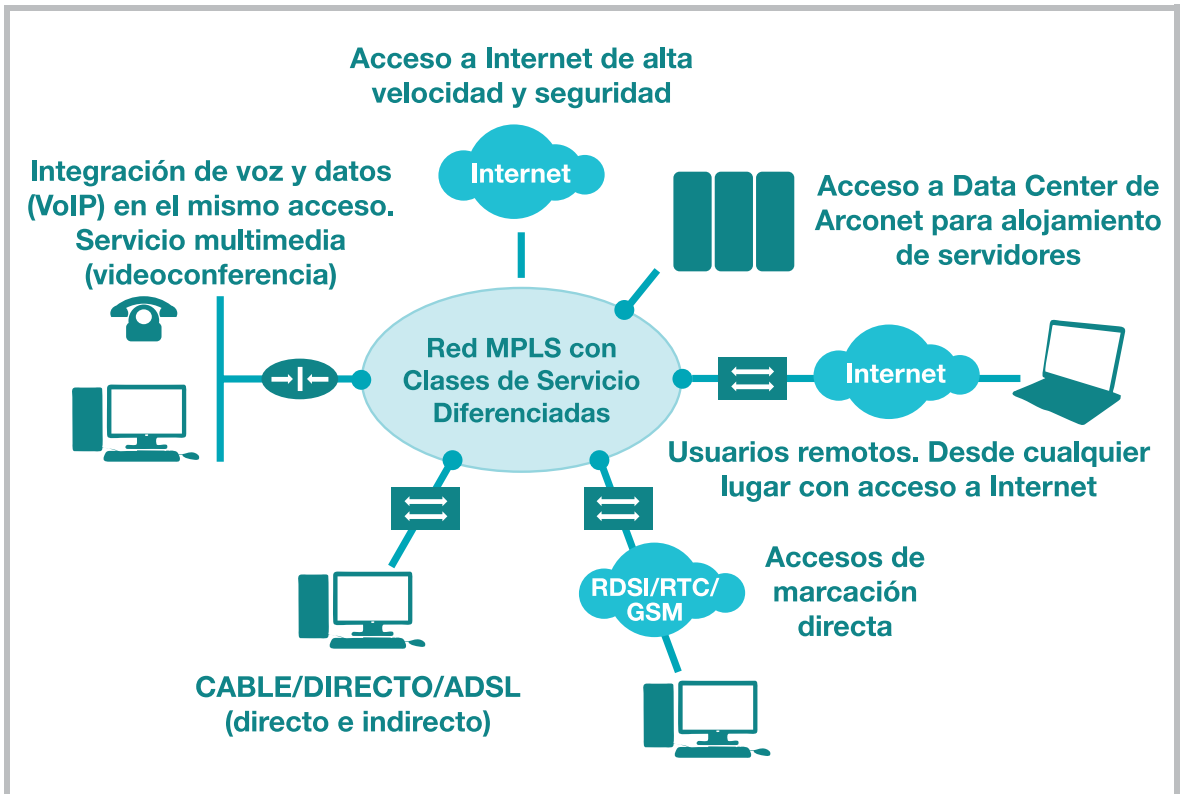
Acceso a Internet de alta velocidad y seguridad

Internet

Integración de voz y datos (VoIP) en el mismo acceso. Servicio multimedia (videoconferencia)

Acceso a Data Center de Arconet para alojamiento de servidores

Red MPLS con Clases de Servicio Diferenciadas

Internet

Usuarios remotos. Desde cualquier lugar con acceso a Internet

Accesos de marcación directa

RDSI/RTC/GSM

CABLE/DIRECTO/ADSL (directo e indirecto)